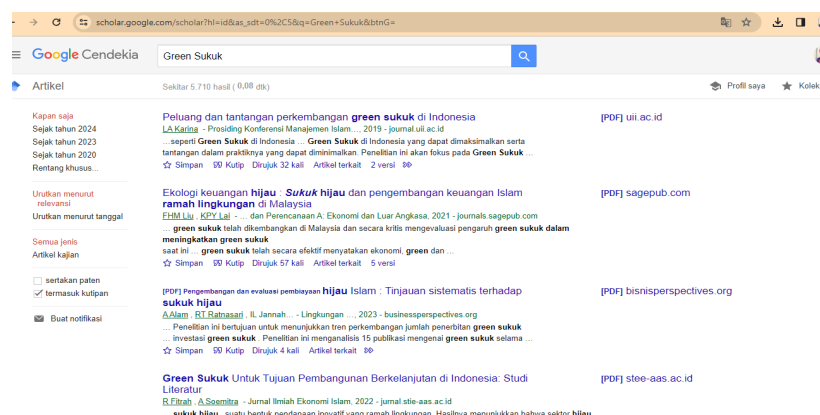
scholar.google.com/scholar?hl=id&as_sdt=0%2C5&q=Green+Sukuk&btnG=

Google Cendekia

Green Sukuk

Artikel

Sekitar 5.710 hasil (0,08 dtk)

Profil saya

Kolek

Kapan saja
Sejak tahun 2024
Sejak tahun 2023
Sejak tahun 2020
Rentang khusus...

Urutkan menurut relevansi
Urutkan menurut tanggal

Semua jenis
Artikel kajian

sertakan paten
termasuk kutipan

Buat notifikasi

Peluang dan tantangan perkembangan green sukuk di Indonesia
LA Karina - Prosiding Konferensi Manajemen Islam..., 2019 - journal.uii.ac.id
...seperti Green Sukuk di Indonesia ... Green Sukuk di Indonesia yang dapat dimaksimalkan serta tantangan dalam praktiknya yang dapat diminimalkan. Penelitian ini akan fokus pada Green Sukuk ...
Simpan Kutip Dirujuk 32 kali Artikel terkait 2 versi

[PDF] uii.ac.id

Ekologi keuangan hijau : Sukuk hijau dan pengembangan keuangan Islam ramah lingkungan di Malaysia
FHM Liu , KPY Lai - ... dan Perencanaan A: Ekonomi dan Luar Angkasa, 2021 - journals.sagepub.com
... green sukuk telah dikembangkan di Malaysia dan secara kritis mengevaluasi pengaruh green sukuk dalam meningkatkan green sukuk
saat ini ... green sukuk telah secara efektif menyatakan ekonomi, green dan ...
Simpan Kutip Dirujuk 57 kali Artikel terkait 5 versi

[PDF] sagepub.com

[PDF] Pengembangan dan evaluasi pembiayaan hijau Islam : Tinjauan sistematis terhadap sukuk hijau
A Alam , RT Ratnasari , IL Jannah... - Lingkungan ..., 2023 - businessperspectives.org
... Penelitian ini bertujuan untuk menunjukkan tren perkembangan jumlah penerbitan green sukuk
... investasi green sukuk . Penelitian ini menganalisis 15 publikasi mengenai green sukuk selama ...
Simpan Kutip Dirujuk 4 kali Artikel terkait

[PDF] bisnisperspectives.org

Green Sukuk Untuk Tujuan Pembangunan Berkelanjutan di Indonesia: Studi Literatur
R Fitrah , A Soemitra - Jurnal Ilmiah Ekonomi Islam, 2022 - jurnal.stie-aas.ac.id
... sukuk hijau, suatu bentuk pendanaan inovatif yang ramah lingkungan. Hasilnya menunjukkan bahwa sektor hijau

[PDF] stie-aas.ac.id